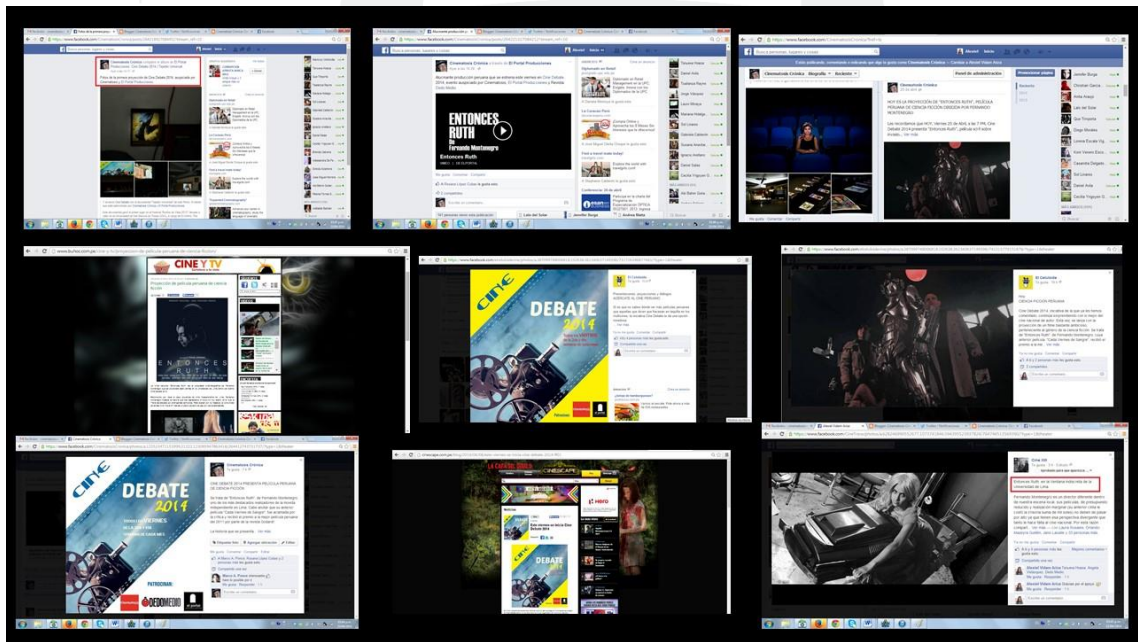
ENTONCES RUTH
De Fernando Montenegro
Entonces Ruth

Cinematosis Crónica

CINE Y TV

ENTONCES RUTH

DEBATE 2014

CINE

El Comercio

Cinematosis Crónica

CINE

DEBATE 2014

PATROCINAN

DEDOMEDIO

LA CASA DEL CINE
CINECAFE

DEBATE

Cine DS

Entonces Ruth se ha estrenado hoy en la Universidad de Lima